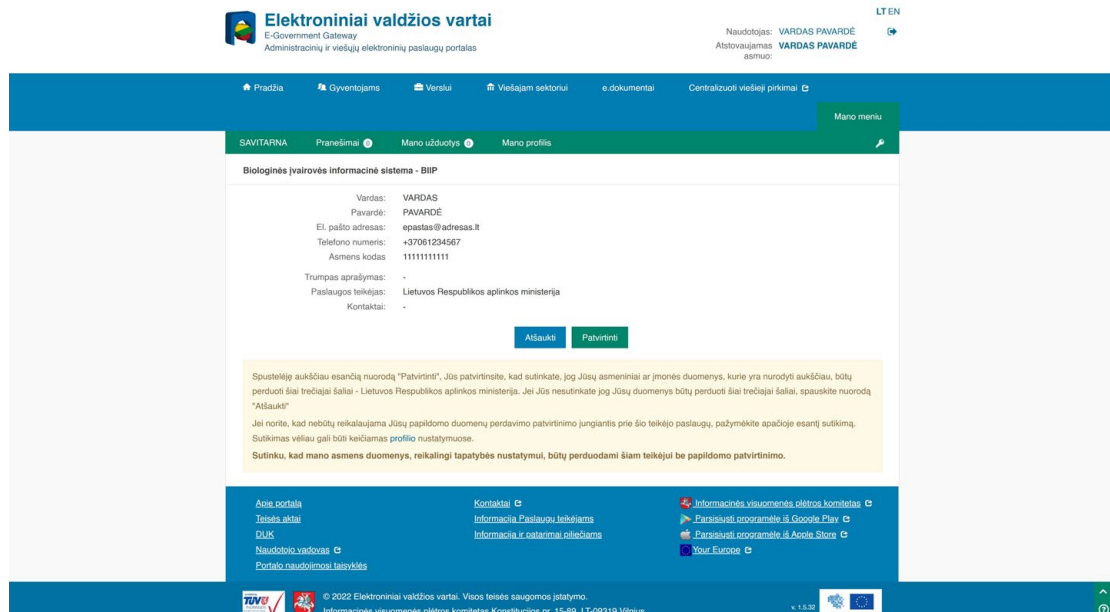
Elektroniniai valdžios vartai
E-Government Gateway
Administracinių ir viešųjų elektroninių paslaugų portalas

LT EN

Naudotojas: VARDAS PAVARDĖ
Atstovaujamas asmuo: VARDAS PAVARDĖ

Pradžia Gyventojams Verslui Viešajam sektoriui e.dokumentai Centralizuoti viešieji pirkimai

Mano meniu

SAVITARNA Pranešimai 0 Mano užduotys 0 Mano profilis

Biologinės įvairovės informacinė sistema - BIIP

| | |
|---|---|
| Vardas: | VARDAS |
| Pavardė: | PAVARDĖ |
| El. pašto adresas: | epastas@adresas.lt |
| Telefono numeris: | +37061234567 |
| Asmens kodas | 11111111111 |
| Trumpas aprašymas: | - |
| Paslaugos teikėjas: | Lietuvos Respublikos aplinkos ministerija |
| Kontaktai: | - |

Atšaukti Patvirtinti

Spustelėję aukščiau esančią nuorodą "Patvirtinti", Jūs patvirtinsite, kad sutinkate, jog Jūsų asmeniniai ar įmonės duomenys, kurie yra nurodyti aukščiau, būtų perduoti šiai trečiajai šaliai - Lietuvos Respublikos aplinkos ministerija. Jei Jūs nesutinkate jog Jūsų duomenys būtų perduoti šiai trečiajai šaliai, spauskite nuorodą "Atšaukti"

Jei norite, kad nebūtų reikalaujama Jūsų papildomo duomenų perdavimo patvirtinimo jungiantis prie šio teikėjo paslaugų, pažymėkite apačioje esantį sutikimą. Sutikimas vėliau gali būti keičiamas profilio nustatymuose.

Sutinku, kad mano asmens duomenys, reikalingi tapatybės nustatymui, būtų perduodami šiam teikėjui be papildomo patvirtinimo.

Apie portalą
Teisės aktai
DUK
Naudotojo vadovas
Portalo naudojimosi taisyklės

Kontaktai
Informacija Paslaugų teikėjams
Informacija ir patarimai piliečiams

Informacinės visuomenės plėtros komitetas
Parsisiųsti programėlę iš Google Play
Parsisiųsti programėlę iš Apple Store
Your Europe

© 2022 Elektroniniai valdžios vartai. Visos teisės saugomos įstatymo.
Informacinės visuomenės plėtros komitetas Konstitucijos pr. 15-89, LT-09319 Vilnius

v. 1.5.32